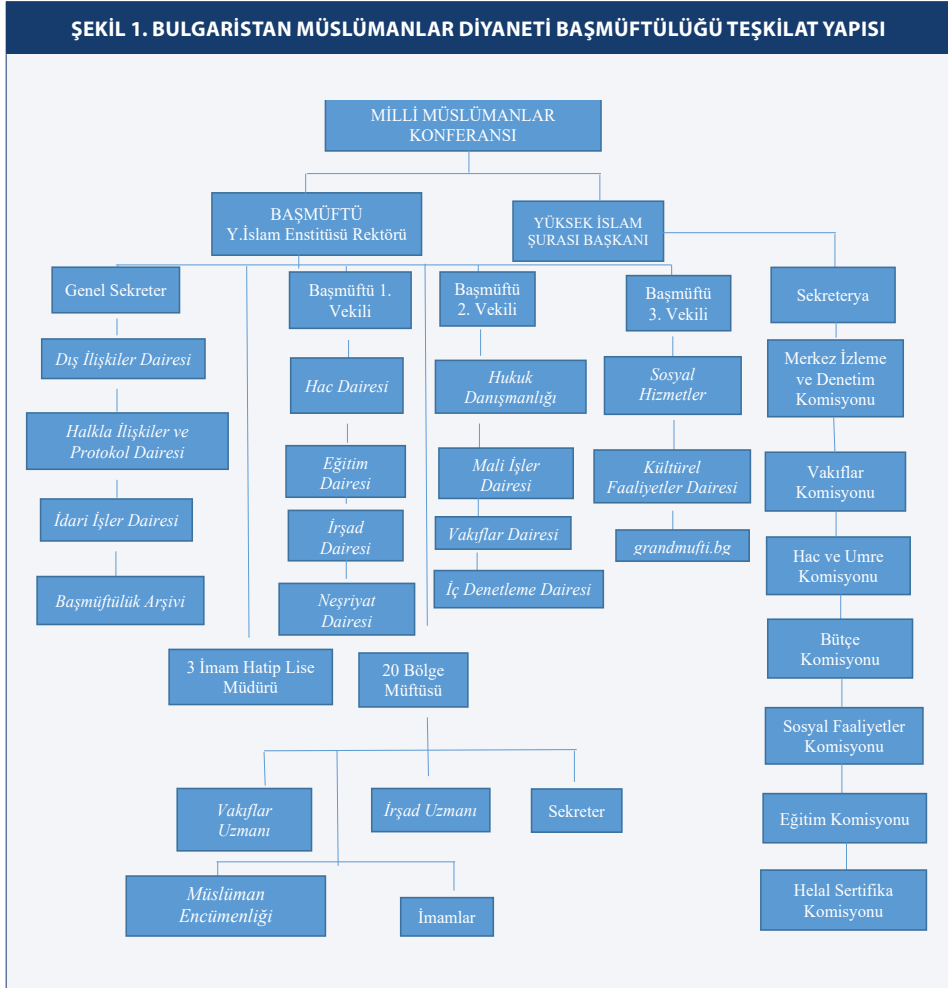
ŞEKİL 1. BULGARİSTAN MÜSLÜMANLAR DİYANETİ BAŞMÜFTÜLÜĞÜ TEŞKİLAT YAPISI

MİLLİ MÜSLÜMANLAR KONFERANSI

BAŞMÜFTÜ Y.İslam Enstitüsü Rektörü

YÜKSEK İSLAM ŞURASI BAŞKANI

Genel Sekreter

Dış İlişkiler Dairesi

Halkla İlişkiler ve Protokol Dairesi

İdari İşler Dairesi

Başmüftülük Arşivi

Başmüftü 1. Vekili

Hac Dairesi

Eğitim Dairesi

İrşad Dairesi

Neşriyat Dairesi

Başmüftü 2. Vekili

Hukuk Danışmanlığı

Mali İşler Dairesi

Vakıflar Dairesi

İç Denetleme Dairesi

Başmüftü 3. Vekili

Sosyal Hizmetler

Kültürel Faaliyetler Dairesi

grandmufti.bg

Sekreterya

Merkez İzleme ve Denetim Komisyonu

Vakıflar Komisyonu

Hac ve Umre Komisyonu

Bütçe Komisyonu

Sosyal Faaliyetler Komisyonu

Eğitim Komisyonu

Helal Sertifika Komisyonu

3 İmam Hatip Lise Müdürü

20 Bölge Müftüsü

Vakıflar Uzmanı

İrşad Uzmanı

Sekreter

Müslüman Encümenliği

İmamlar